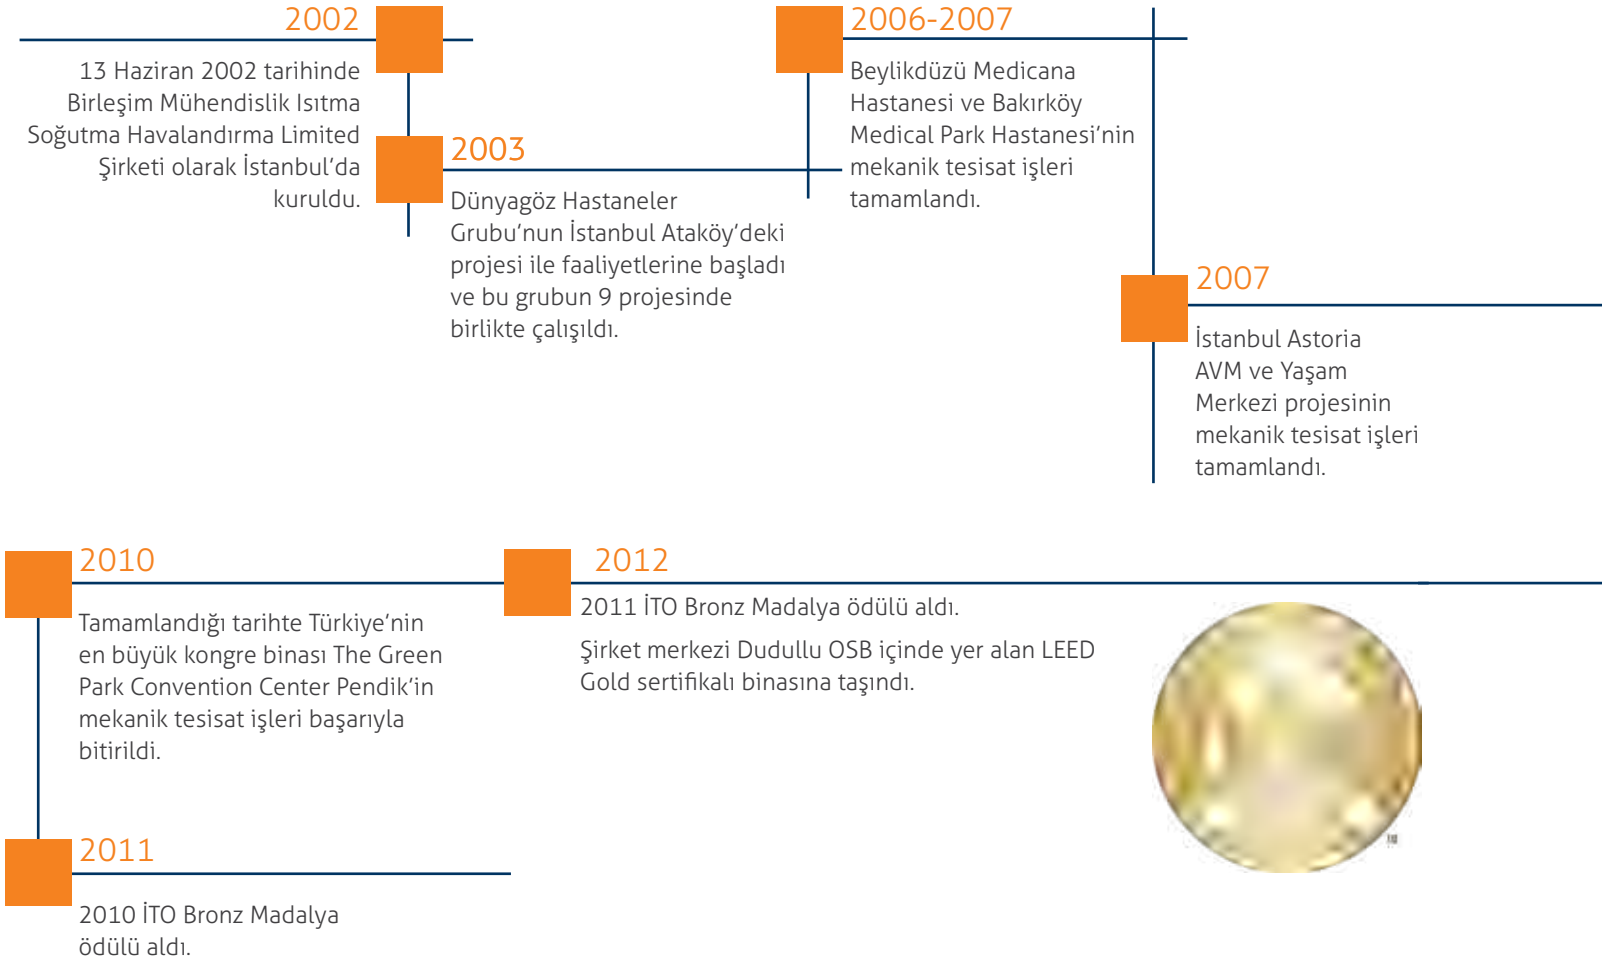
2002

13 Haziran 2002 tarihinde Birleşim Mühendislik Isıtma Soğutma Havalandırma Limited Şirketi olarak İstanbul'da kuruldu.

2003

Dünyagöz Hastaneler Grubu'nun İstanbul Ataköy'deki projesi ile faaliyetlerine başladı ve bu grubun 9 projesinde birlikte çalışıldı.

2006-2007

Beylikdüzü Medicana Hastanesi ve Bakırköy Medical Park Hastanesi'nin mekanik tesisat işleri tamamlandı.

2007

İstanbul Astoria AVM ve Yaşam Merkezi projesinin mekanik tesisat işleri tamamlandı.

2010

Tamamlandığı tarihte Türkiye'nin en büyük kongre binası The Green Park Convention Center Pendik'in mekanik tesisat işleri başarıyla bitirildi.

2011

2010 İTO Bronz Madalya ödülü aldı.

2012

2011 İTO Bronz Madalya ödülü aldı.

Şirket merkezi Dudullu OSB içinde yer alan LEED Gold sertifikalı binasına taşındı.